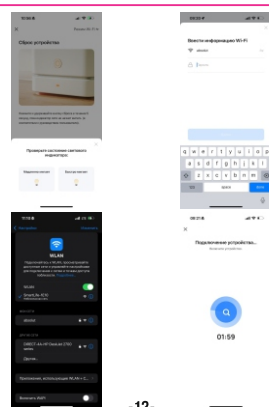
Сброс устройства

Проверьте состояние светового индикатора:

Медленно мигает

Быстро мигает

Ввести информацию Wi-Fi

q w e r t y u i o p
a s d f g h j k l
z x c v b n m

Настройки

WLAN

WLAN

01:59

Подключение устройства...

- 12 -